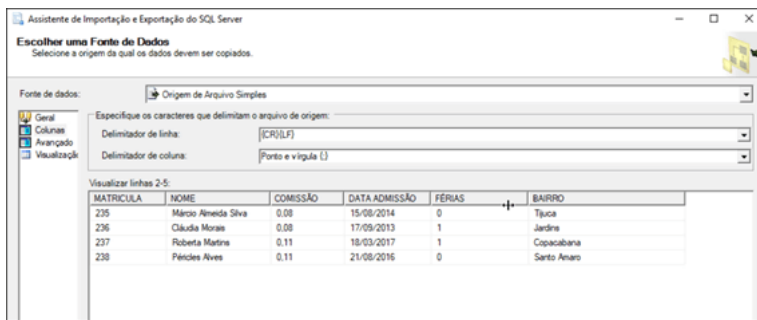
Assistente de Importação e Exportação do SQL Server

Escolher uma Fonte de Dados
Selecione a origem da qual os dados devem ser copiados.

Fonte de dados: Origem de Arquivo Simples

Geral
Colunas
Avançado
Visualizaçã

Especifique os caracteres que delimitam o arquivo de origem:
Delimitador de linha: {CR}{LF}
Delimitador de coluna: Ponto e vírgula {;}

Visualizar linhas 2-5:

| MATRICULA | NOME | COMISSÃO | DATA ADMISSÃO | FÉRIAS | BAIRRO |
|---|---|---|---|---|---|
| 235 | Márcio Almeida Silva | 0,08 | 15/08/2014 | 0 | Tijuca |
| 236 | Cláudia Morais | 0,08 | 17/09/2013 | 1 | Jardins |
| 237 | Roberta Martins | 0,11 | 18/03/2017 | 1 | Copacabana |
| 238 | Péricles Alves | 0,11 | 21/08/2016 | 0 | Santo Amaro |